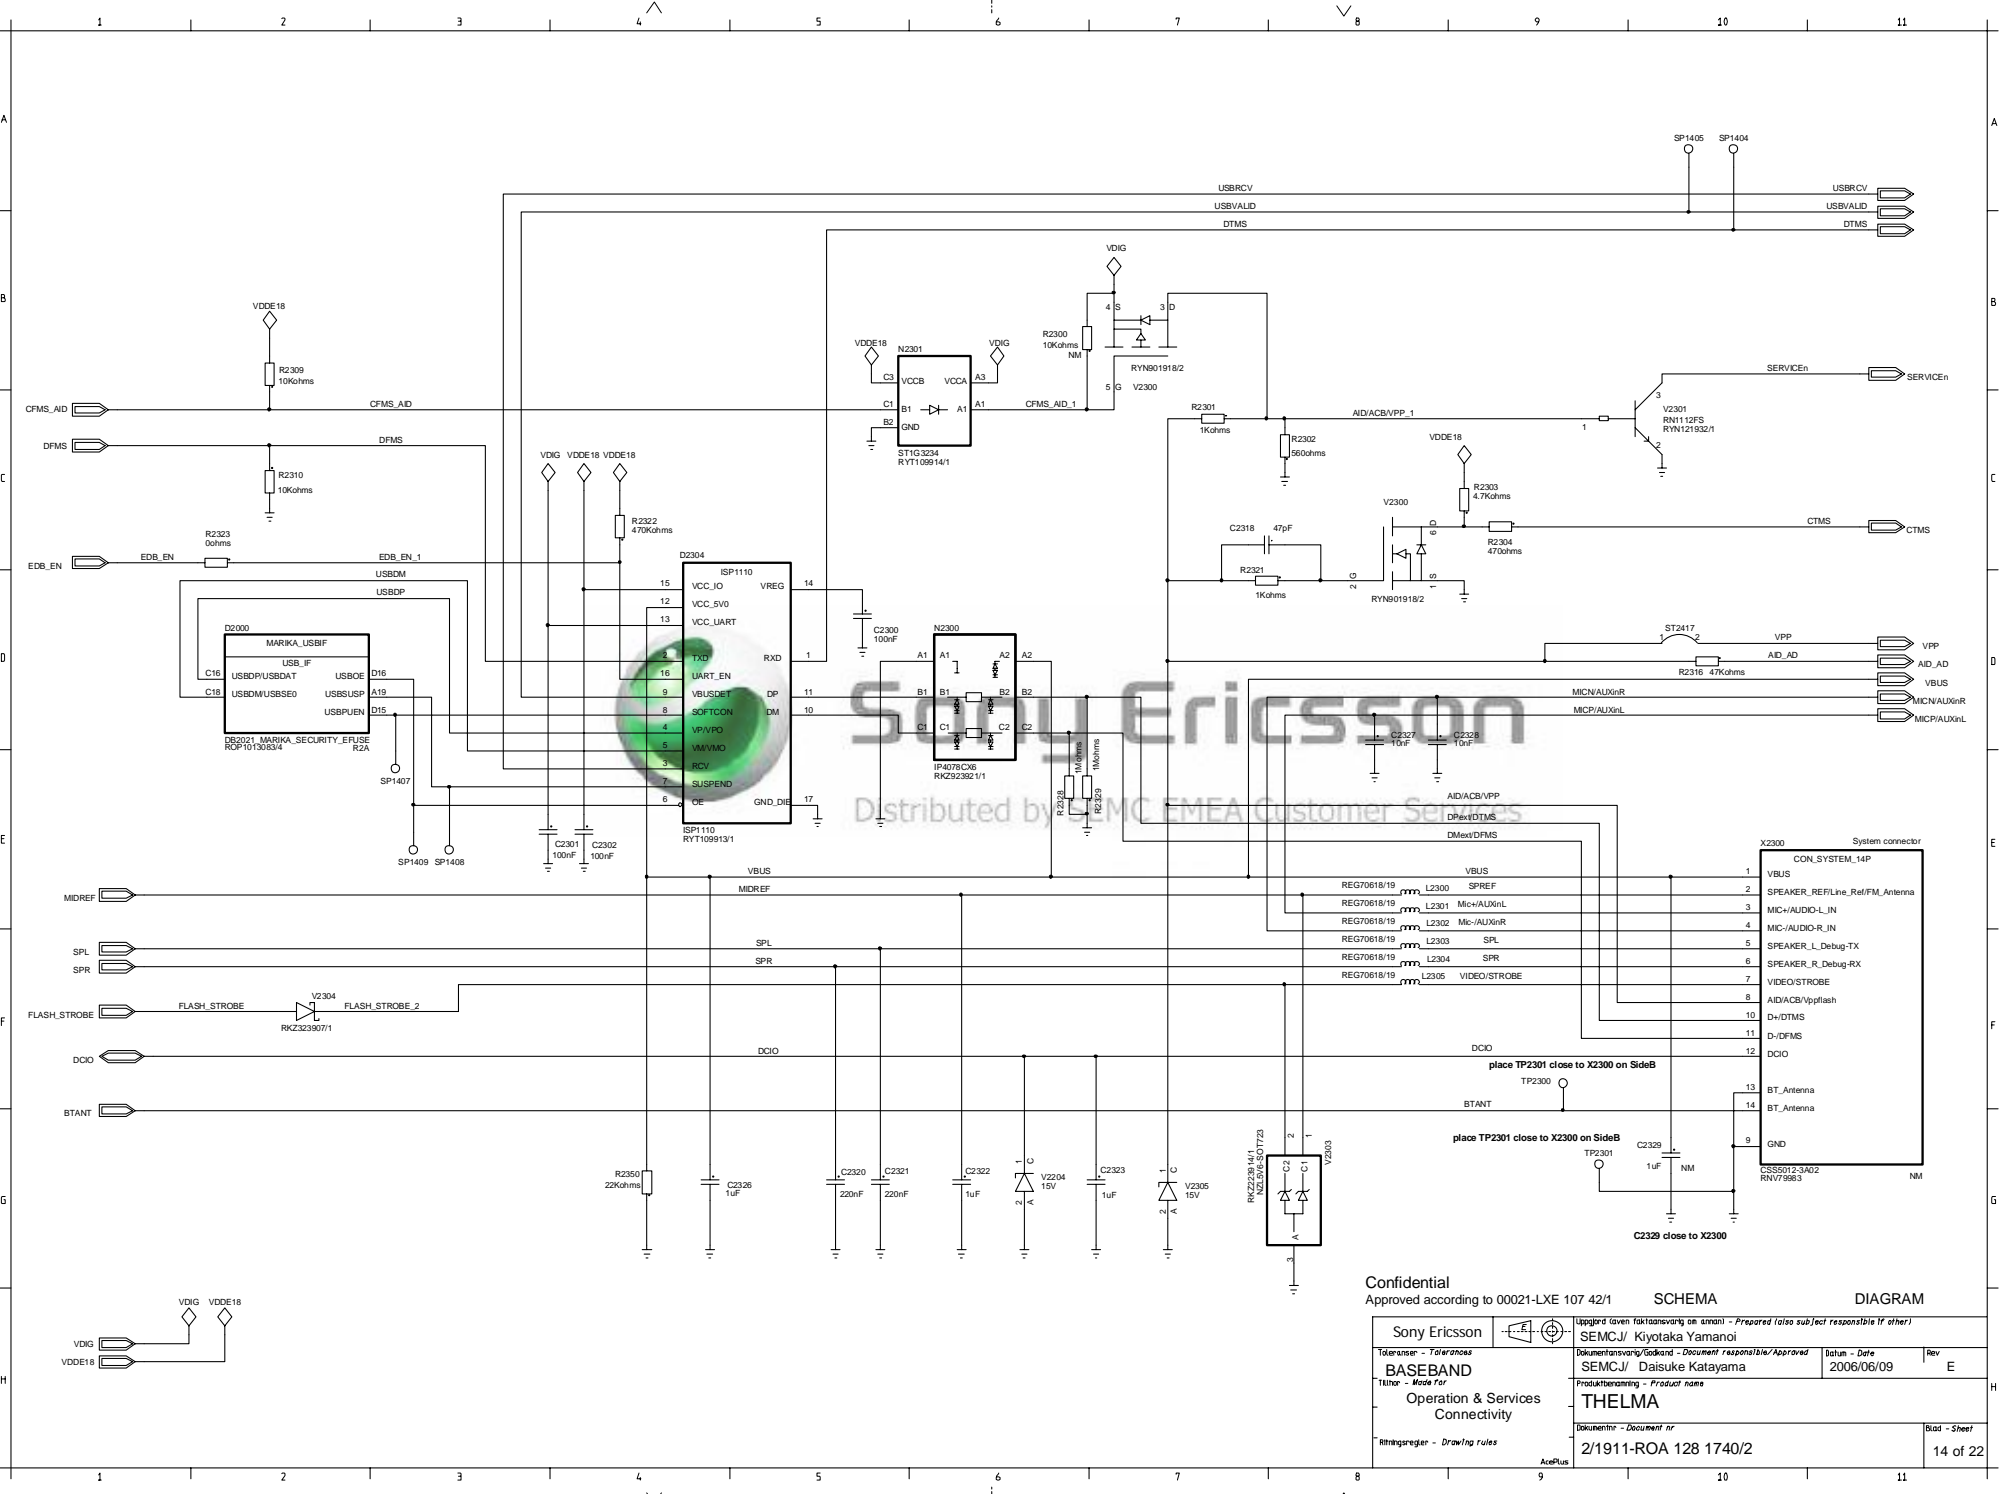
1 2 3 4 5 6 7 8 9 10 11

A B C D E F G H

SP1405 SP1404

USBRCV
USBVALID
DTMS

VDIG

VDDE18

R2309 10Kohms

CFMS_AID
CFMS_AID

DFMS
DFMS

R2310 10Kohms

VDDE18 N2301 VDIG
C3 VCCB VCCA A3
C1 B1 A1 A1 CFMS_AID_1
B2 GND
ST1G3234 RYT109914/1

R2300 10Kohms NM
4 S 3 D
RYN901918/2
5 G V2300

SERVICEn
V2301 RN1112FS RYN121932/1

R2301 1Kohms
AID/ACB/VPP_1
R2302 560ohms

VDDE18
R2303 4.7Kohms

VDIG VDDE18 VDDE18

R2322 470Kohms

C2318 47pF
V2300
R2304 470ohms
CTMS
CTMS

R2321 1Kohms
RYN901918/2

R2323 0ohms
EDB_EN EDB_EN EDB_EN_1

D2304 ISP1110

USBDM
USBDP

15 VCC_IO VREG 14
12 VCC_5V0
13 VCC_UART

C2300 100nF

D2000 MARIKA_USBIF
USB_IF
C16 USBDP/USBDAT USBOE D16
C18 USBDM/USBSE0 USBSUSP A19
USBPUEN D15
DB2021_MARIKA_SECURITY_EFUSE ROP1013083/4 R2A

2 TXD RXD 1
16 UART_EN
9 VBUSDET DP 11
8 SOFTCON DM 10
4 VP/VPO
5 VM/VMO
3 RCV
7 SUSPEND
6 OE GND_DIE 17
ISP1110 RYT109913/1

N2300
A1 A1 A2 A2
B1 B1 B2 B2
C1 C1 C2 C2
IP4078CX6 RKZ923921/1

ST2417 1 2
VPP VPP
AID_AD AID_AD
R2316 47Kohms
VBUS
MICN/AUXinR MICN/AUXinR
MICP/AUXinL MICP/AUXinL

Sony Ericsson
Distributed by SEMC EMEA Customer Services

C2327 10nF C2328 10nF

R2328 1Mohms R2329 1Mohms

SP1407
SP1409 SP1408

C2301 100nF C2302 100nF

AID/ACB/VPP
DPext/DTMS
DMext/DFMS

X2300 System connector
CON_SYSTEM_14P

VBUS
VBUS 1 VBUS
MIDREF MIDREF
REG70618/19 L2300 SPREF 2 SPEAKER_REF/Line_Ref/FM_Antenna
REG70618/19 L2301 Mic+/AUXinL 3 MIC+/AUDIO-L_IN
REG70618/19 L2302 Mic-/AUXinR 4 MIC-/AUDIO-R_IN
SPL
REG70618/19 L2303 SPL 5 SPEAKER_L_Debug-TX
SPR SPR
REG70618/19 L2304 SPR 6 SPEAKER_R_Debug-RX
REG70618/19 L2305 VIDEO/STROBE 7 VIDEO/STROBE
8 AID/ACB/Vppflash
FLASH_STROBE FLASH_STROBE V2304 FLASH_STROBE_2
RKZ323907/1
10 D+/DTMS
11 D-/DFMS
DCIO DCIO DCIO 12 DCIO
place TP2301 close to X2300 on SideB
TP2300
BTANT BTANT 13 BT_Antenna
14 BT_Antenna
9 GND
place TP2301 close to X2300 on SideB
TP2301
C2329 1uF NM
CSS5012-3A02 RNV79983 NM
C2329 close to X2300

R2350 22Kohms
C2326 1uF
C2320 220nF
C2321 220nF
C2322 1uF
V2204 15V
C2323 1uF
V2305 15V
RKZ2391 4/1 NZL5V6-SOT723
V2303

VDIG VDDE18
VDIG
VDDE18

Confidential
Approved according to 00021-LXE 107 42/1 SCHEMA DIAGRAM

Sony Ericsson
Uppgjord (even faktaansvarig om annan) - Prepared (also subject responsible if other)
SEMCJ/ Kiyotaka Yamanoi
Toleranser - Tolerances
BASEBAND
Dokumentansvarig/Godkand - Document responsible/Approved
SEMCJ/ Daisuke Katayama
Datum - Date 2006/06/09
Rev E
Tillhor - Made for
Operation & Services Connectivity
Produktbenamning - Product name
THELMA
Dokumentnr - Document nr
2/1911-ROA 128 1740/2
Blad - Sheet 14 of 22
Ritningsregler - Drawing rules
AcePlus